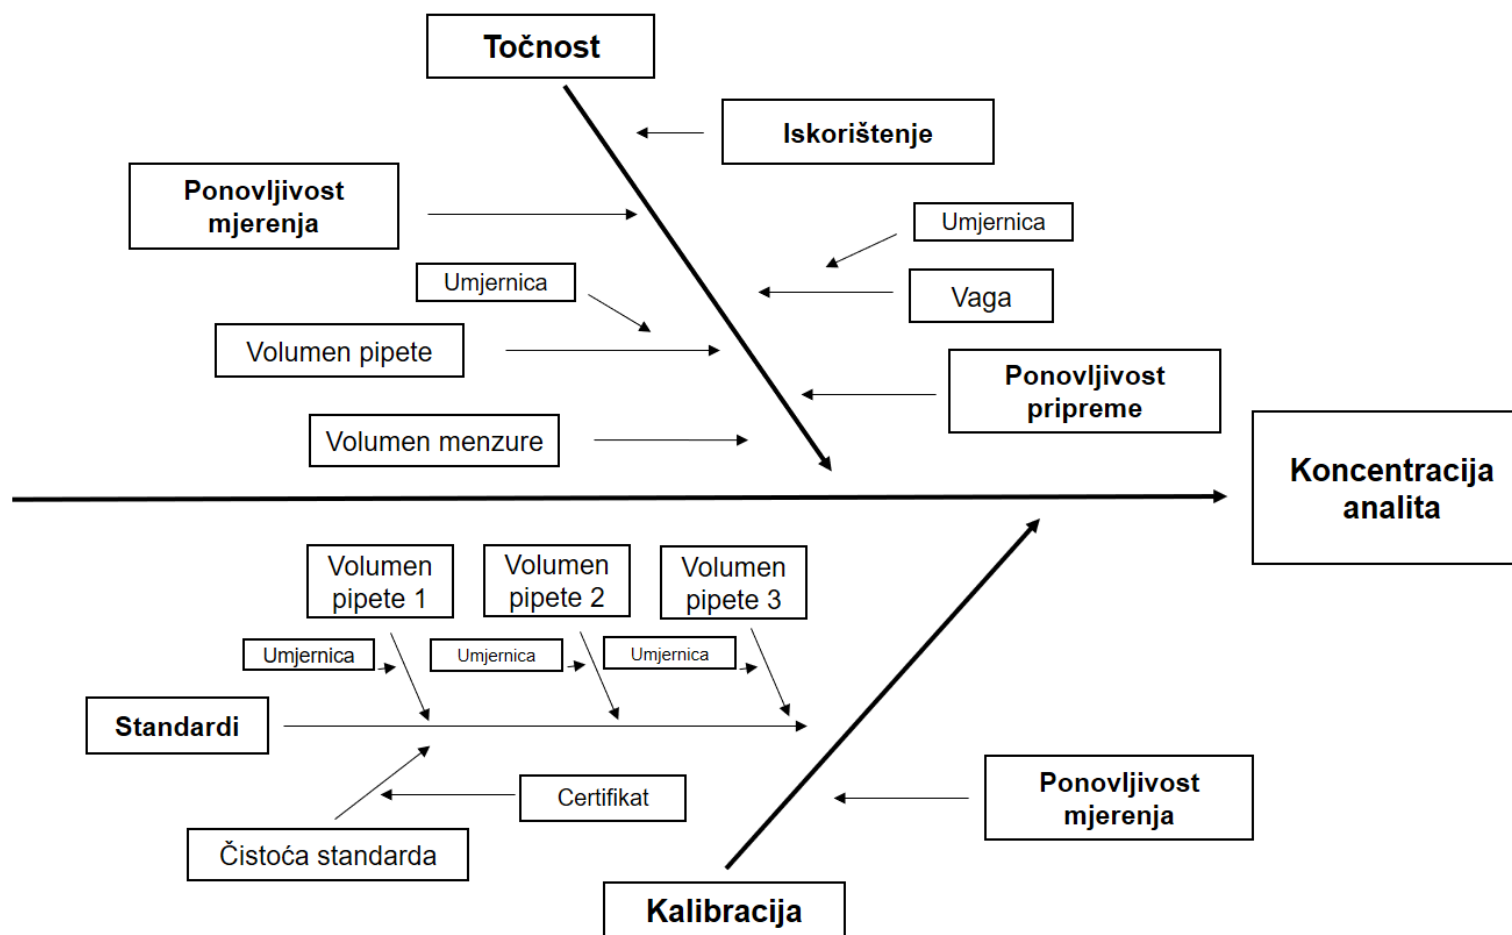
Točnost

Iskorištenje

Ponovljivost mjerenja

Umjernica

Vaga

Umjernica

Volumen pipete

Ponovljivost pripreme

Volumen menzure

Koncentracija analita

Volumen pipete 1

Volumen pipete 2

Volumen pipete 3

Umjernica

Umjernica

Umjernica

Standardi

Certifikat

Ponovljivost mjerenja

Čistoća standarda

Kalibracija